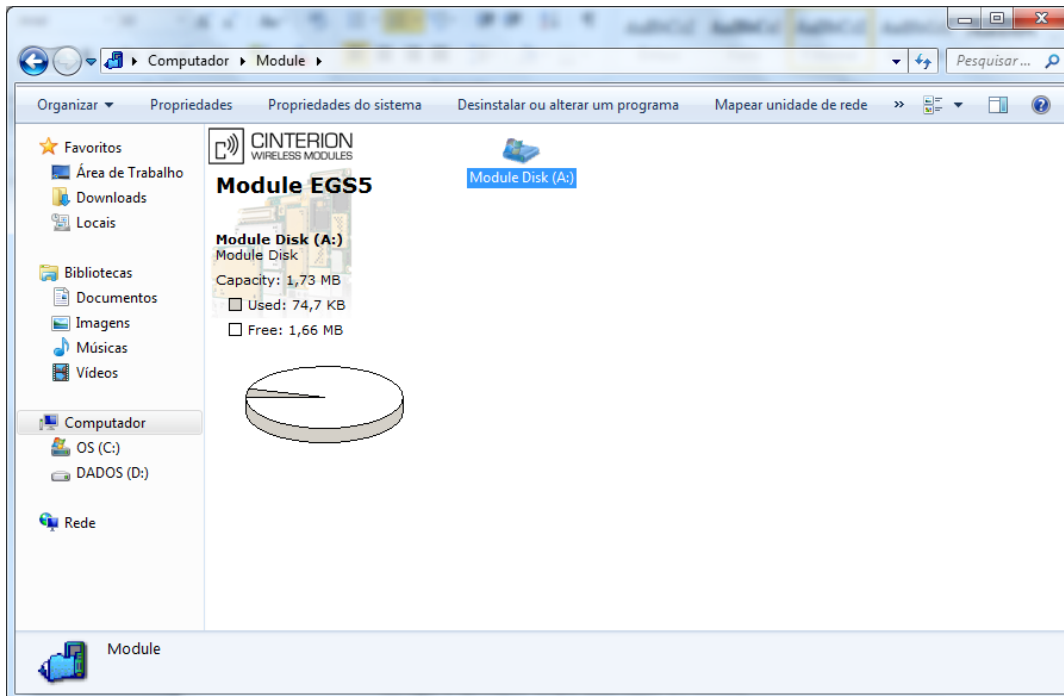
Computador ▸ Module ▸

Pesquisar...

Organizar ▾ Propriedades Propriedades do sistema Desinstalar ou alterar um programa Mapear unidade de rede »

Favoritos
Área de Trabalho
Downloads
Locais

Bibliotecas
Documentos
Imagens
Músicas
Vídeos

Computador
OS (C:)
DADOS (D:)

Rede

CINTERION
WIRELESS MODULES

Module EGS5

Module Disk (A:)
Module Disk
Capacity: 1,73 MB
Used: 74,7 KB
Free: 1,66 MB

Module Disk (A:)

Module